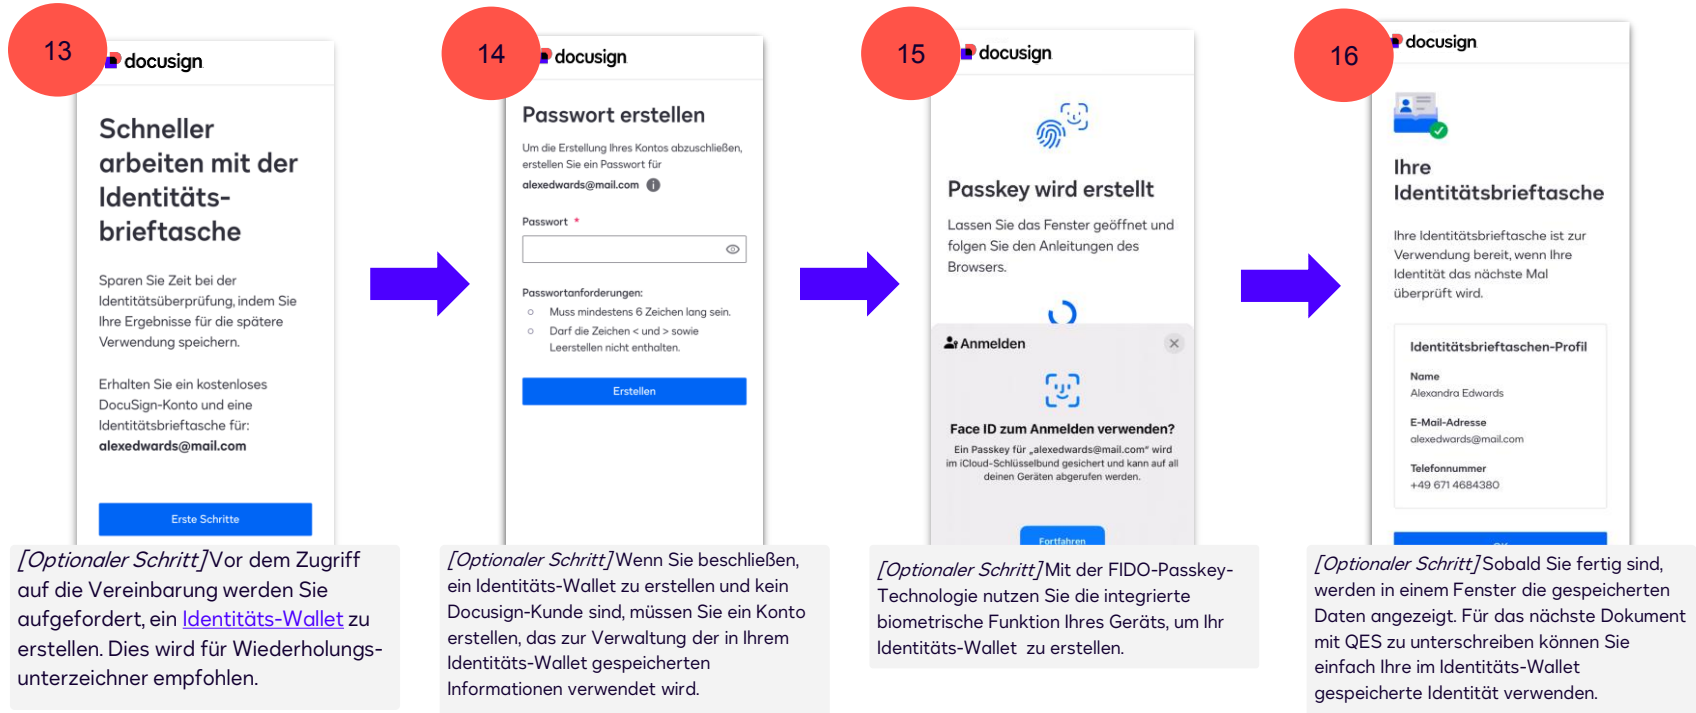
13

docusign

Schneller arbeiten mit der Identitäts-brieftasche

Sparen Sie Zeit bei der Identitätsüberprüfung, indem Sie Ihre Ergebnisse für die spätere Verwendung speichern.

Erhalten Sie ein kostenloses DocuSign-Konto und eine Identitätsbrieftasche für:
alexedwards@mail.com

Erste Schritte

[Optionaler Schritt] Vor dem Zugriff auf die Vereinbarung werden Sie aufgefordert, ein Identitäts-Wallet zu erstellen. Dies wird für Wiederholungs-unterzeichner empfohlen.

14

docusign

Passwort erstellen

Um die Erstellung Ihres Kontos abzuschließen, erstellen Sie ein Passwort für
alexedwards@mail.com

Passwort *

Passwortanforderungen:
Muss mindestens 6 Zeichen lang sein.
Darf die Zeichen < und > sowie Leerstellen nicht enthalten.

Erstellen

[Optionaler Schritt] Wenn Sie beschließen, ein Identitäts-Wallet zu erstellen und kein Docusign-Kunde sind, müssen Sie ein Konto erstellen, das zur Verwaltung der in Ihrem Identitäts-Wallet gespeicherten Informationen verwendet wird.

15

docusign

Passkey wird erstellt

Lassen Sie das Fenster geöffnet und folgen Sie den Anleitungen des Browsers.

Anmelden

Face ID zum Anmelden verwenden?

Ein Passkey für „alexedwards@mail.com" wird im iCloud-Schlüsselbund gesichert und kann auf all deinen Geräten abgerufen werden.

Fortfahren

[Optionaler Schritt] Mit der FIDO-Passkey-Technologie nutzen Sie die integrierte biometrische Funktion Ihres Geräts, um Ihr Identitäts-Wallet zu erstellen.

16

docusign

Ihre Identitätsbrieftasche

Ihre Identitätsbrieftasche ist zur Verwendung bereit, wenn Ihre Identität das nächste Mal überprüft wird.

Identitätsbrieftaschen-Profil

Name
Alexandra Edwards

E-Mail-Adresse
alexedwards@mail.com

Telefonnummer
+49 671 4684380

[Optionaler Schritt] Sobald Sie fertig sind, werden in einem Fenster die gespeicherten Daten angezeigt. Für das nächste Dokument mit QES zu unterschreiben können Sie einfach Ihre im Identitäts-Wallet gespeicherte Identität verwenden.